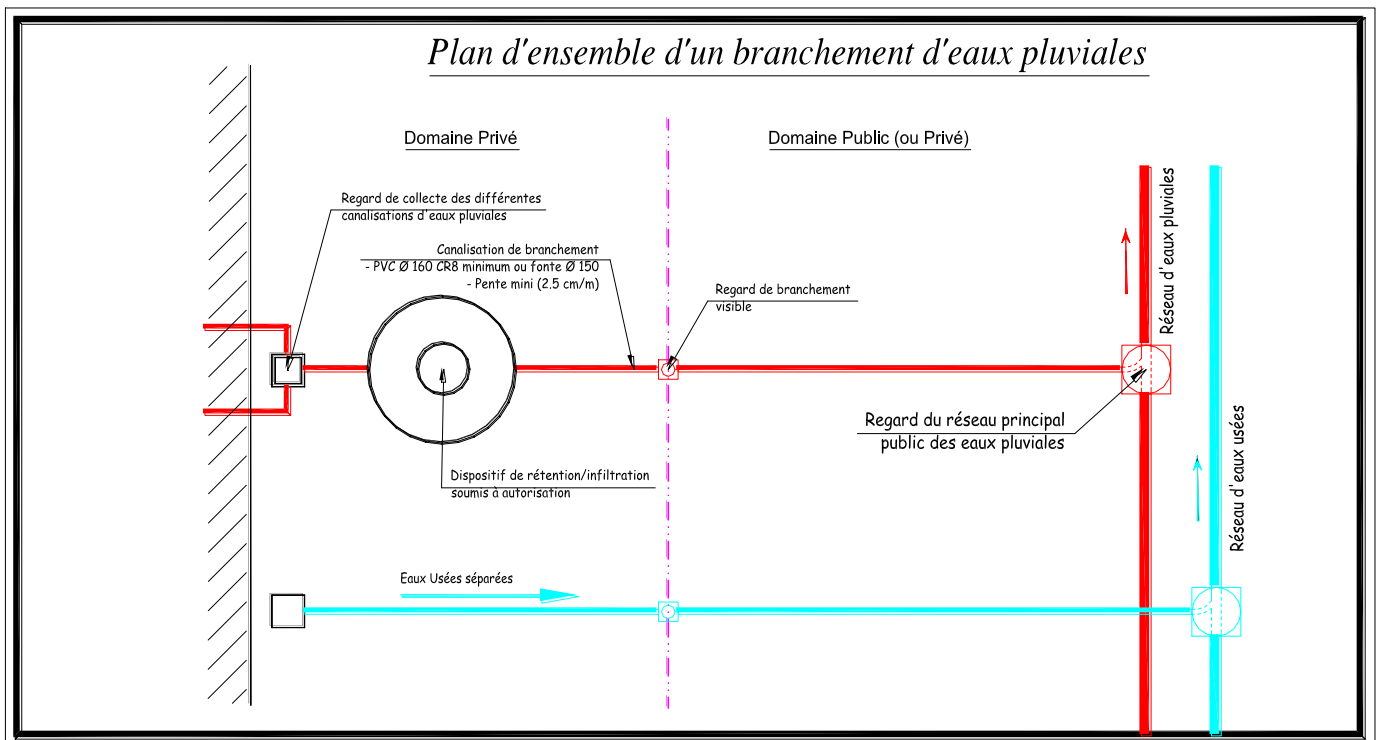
Plan d'ensemble d'un branchement d'eaux pluviales

Domaine Privé

Domaine Public (ou Privé)

Regard de collecte des différentes canalisations d'eaux pluviales

Canalisation de branchement
- PVC Ø 160 CR8 minimum ou fonte Ø 150
- Pente mini (2.5 cm/m)

Regard de branchement visible

Réseau d' eaux pluviales

Regard du réseau principal public des eaux pluviales

Dispositif de rétention/infiltration soumis à autorisation

Réseau d' eaux usées

Eaux Usées séparées